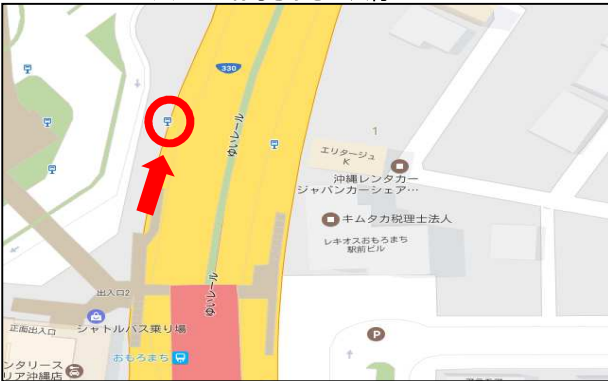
330

ゆいレール

1

エリタージュ K

沖縄レンタカー ジャパンカーシェア…

キムタカ税理士法人

レキオスおもろまち 駅前ビル

ゆいレール

出入口2

シャトルバス乗り場

正面出入口

おもろまち

ンタリース リア沖縄店